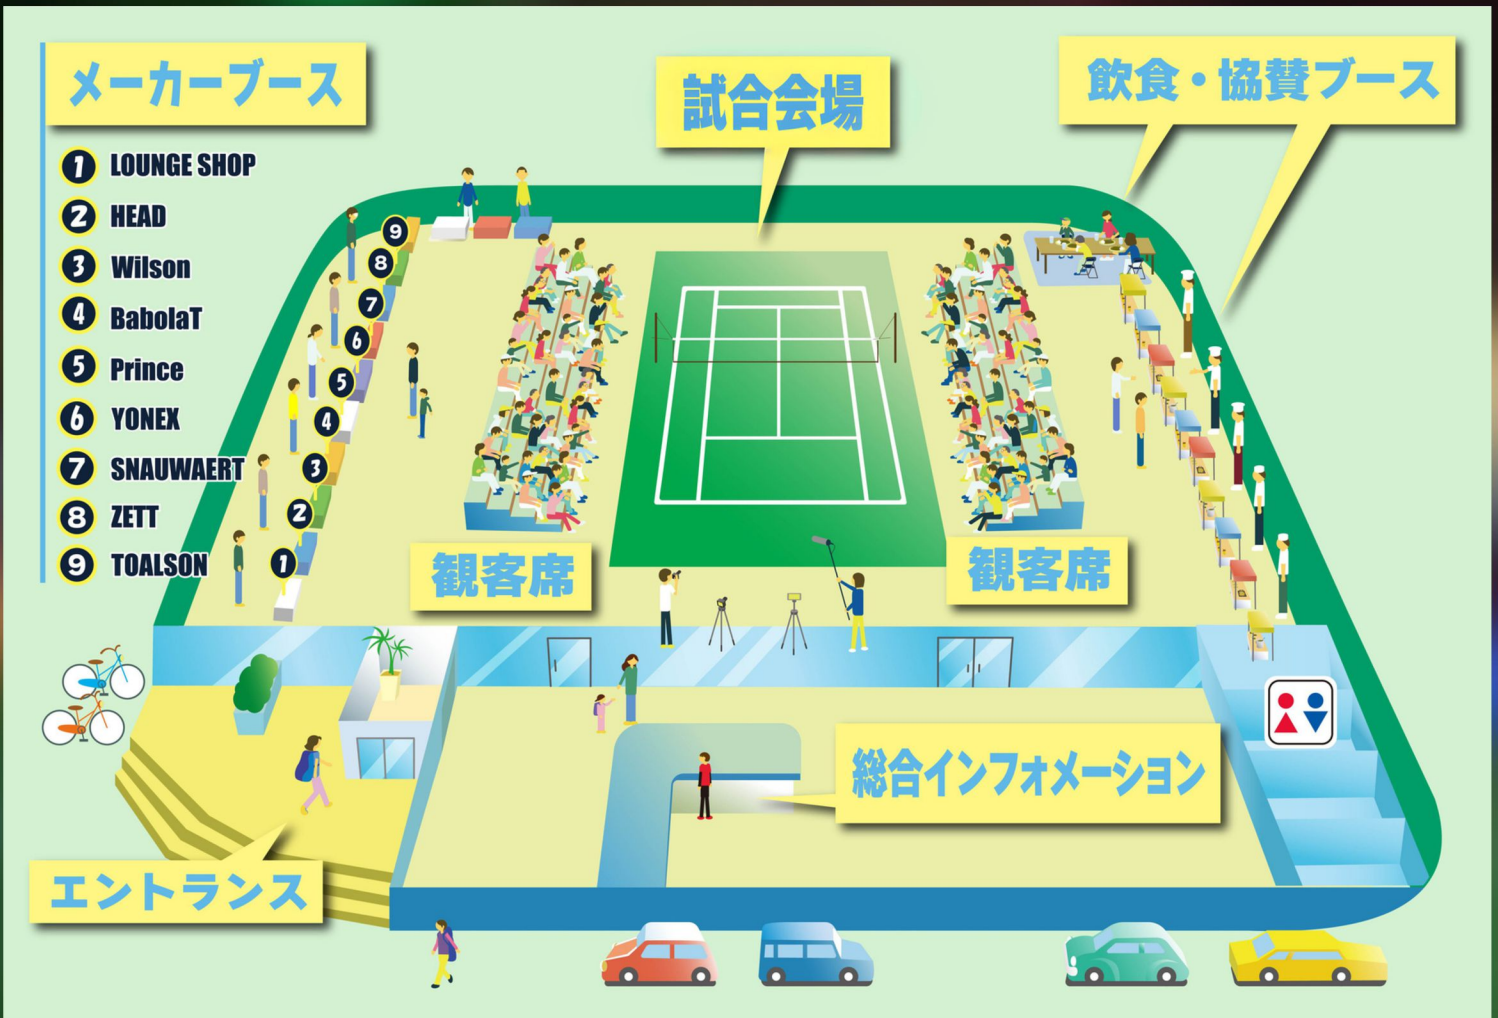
メーカーブース

1 LOUNGE SHOP
2 HEAD
3 Wilson
4 BabolaT
5 Prince
6 YONEX
7 SNAUWAERT
8 ZETT
9 TOALSON

試合会場

飲食・協賛ブース

9 8 7 6 5 4 3 2 1

観客席

観客席

総合インフォメーション

エントランス